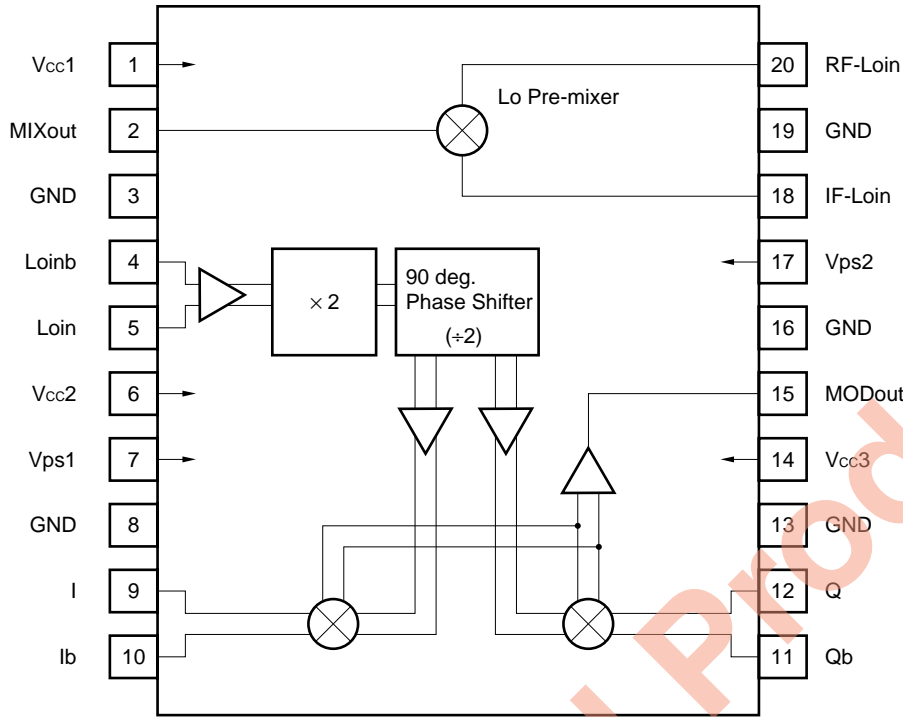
Vcc1 1
MIXout 2
GND 3
Loinb 4
Loin 5
Vcc2 6
Vps1 7
GND 8
I 9
Ib 10

20 RF-Loin
19 GND
18 IF-Loin
17 Vps2
16 GND
15 MODout
14 Vcc3
13 GND
12 Q
11 Qb

Lo Pre-mixer

× 2

90 deg.
Phase Shifter
(÷2)

Prod